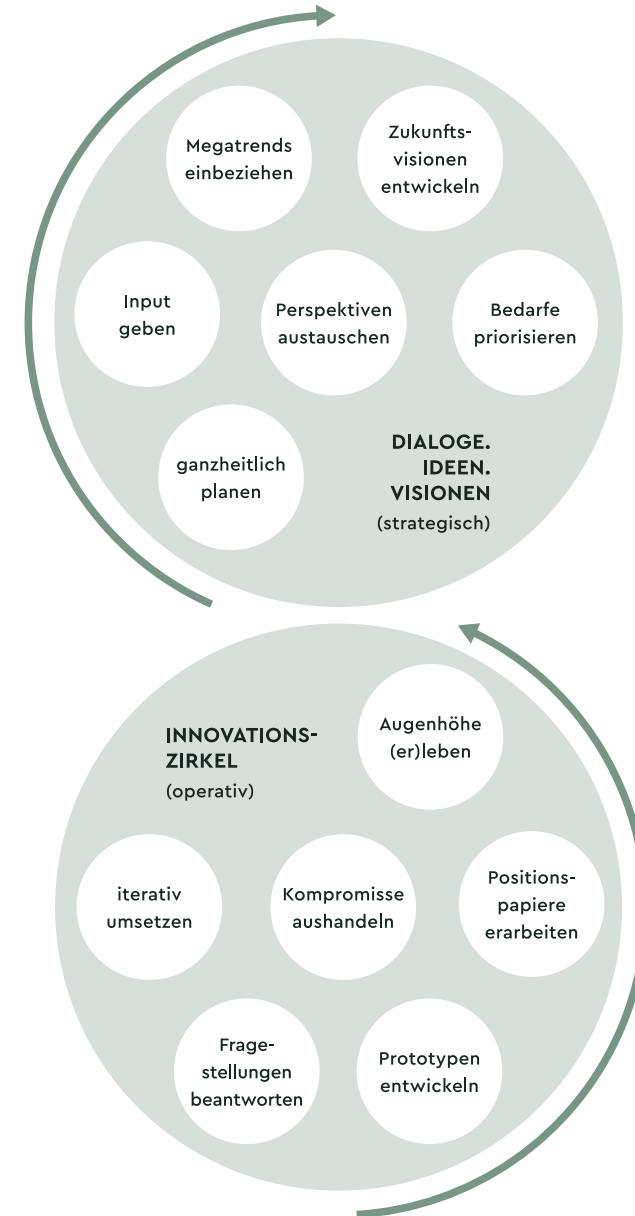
Megatrends einbeziehen

Zukunftsvisionen entwickeln

Input geben

Perspektiven austauschen

Bedarfe priorisieren

ganzheitlich planen

DIALOGE.
IDEEN.
VISIONEN
(strategisch)

INNOVATIONSZIRKEL
(operativ)

Augenhöhe (er)leben

iterativ umsetzen

Kompromisse aushandeln

Positionspapiere erarbeiten

Fragestellungen beantworten

Prototypen entwickeln